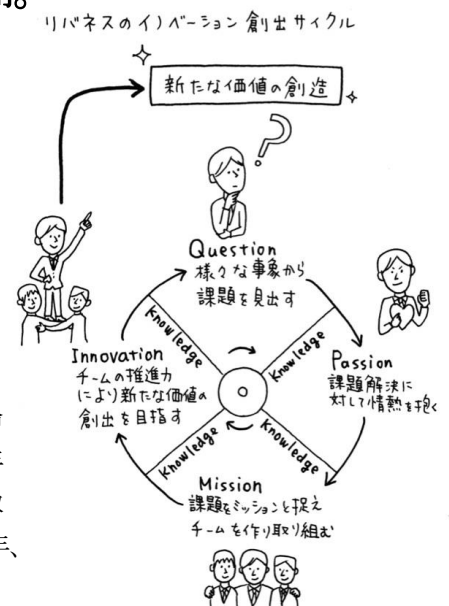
リバネスのイノベーション創出サイクル

新たな価値の創造

Question
様々な事象から
課題を見出す

Passion
課題解決に
対して情熱を抱く

Mission
課題をミッションと捉え
チームを作り取り組む

Innovation
チームの推進力
により新たな価値の
創出を目指す

Knowledge
Knowledge
Knowledge
Knowledge